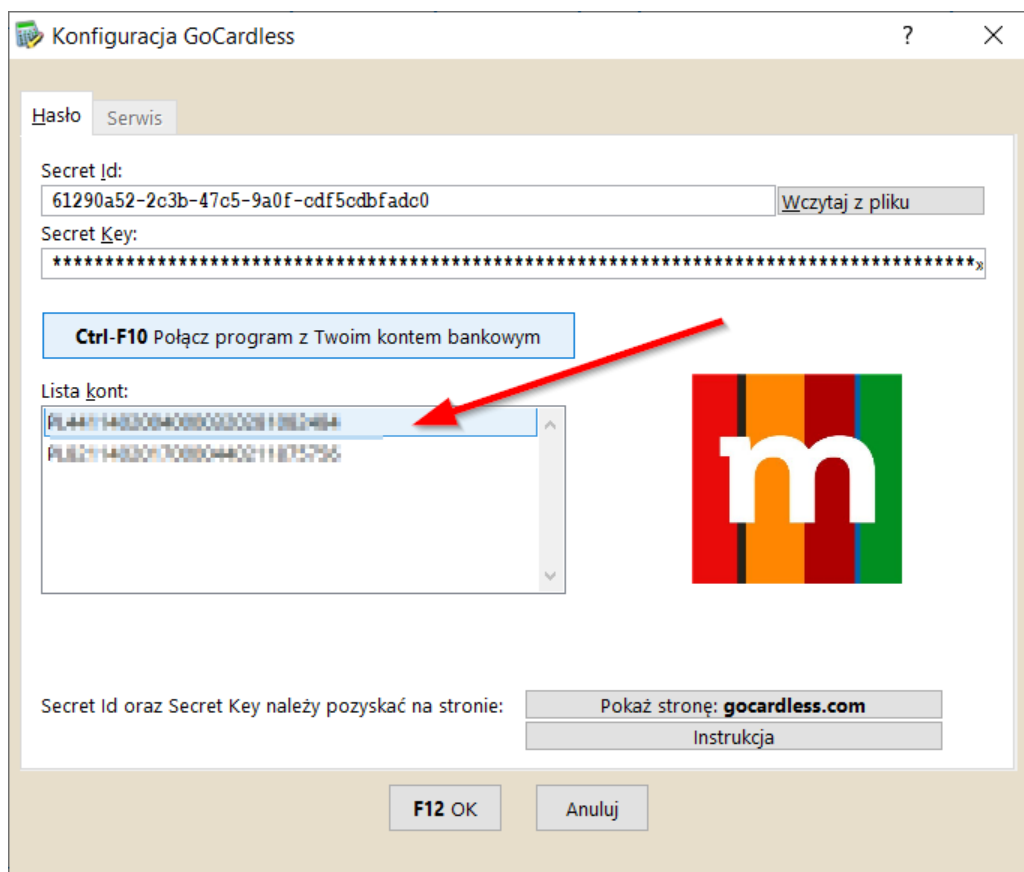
Konfiguracja GoCardless
?
X

Hasło
Serwis

Secret Id:
61290a52-2c3b-47c5-9a0f-cdf5cdbfadc0
Wczytaj z pliku

Secret Key:
*************************************************************************

Ctrl-F10 Połącz program z Twoim kontem bankowym

Lista kont:
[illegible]
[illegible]

m

Secret Id oraz Secret Key należy pozyskać na stronie:
Pokaż stronę: gocardless.com
Instrukcja

F12 OK
Anuluj